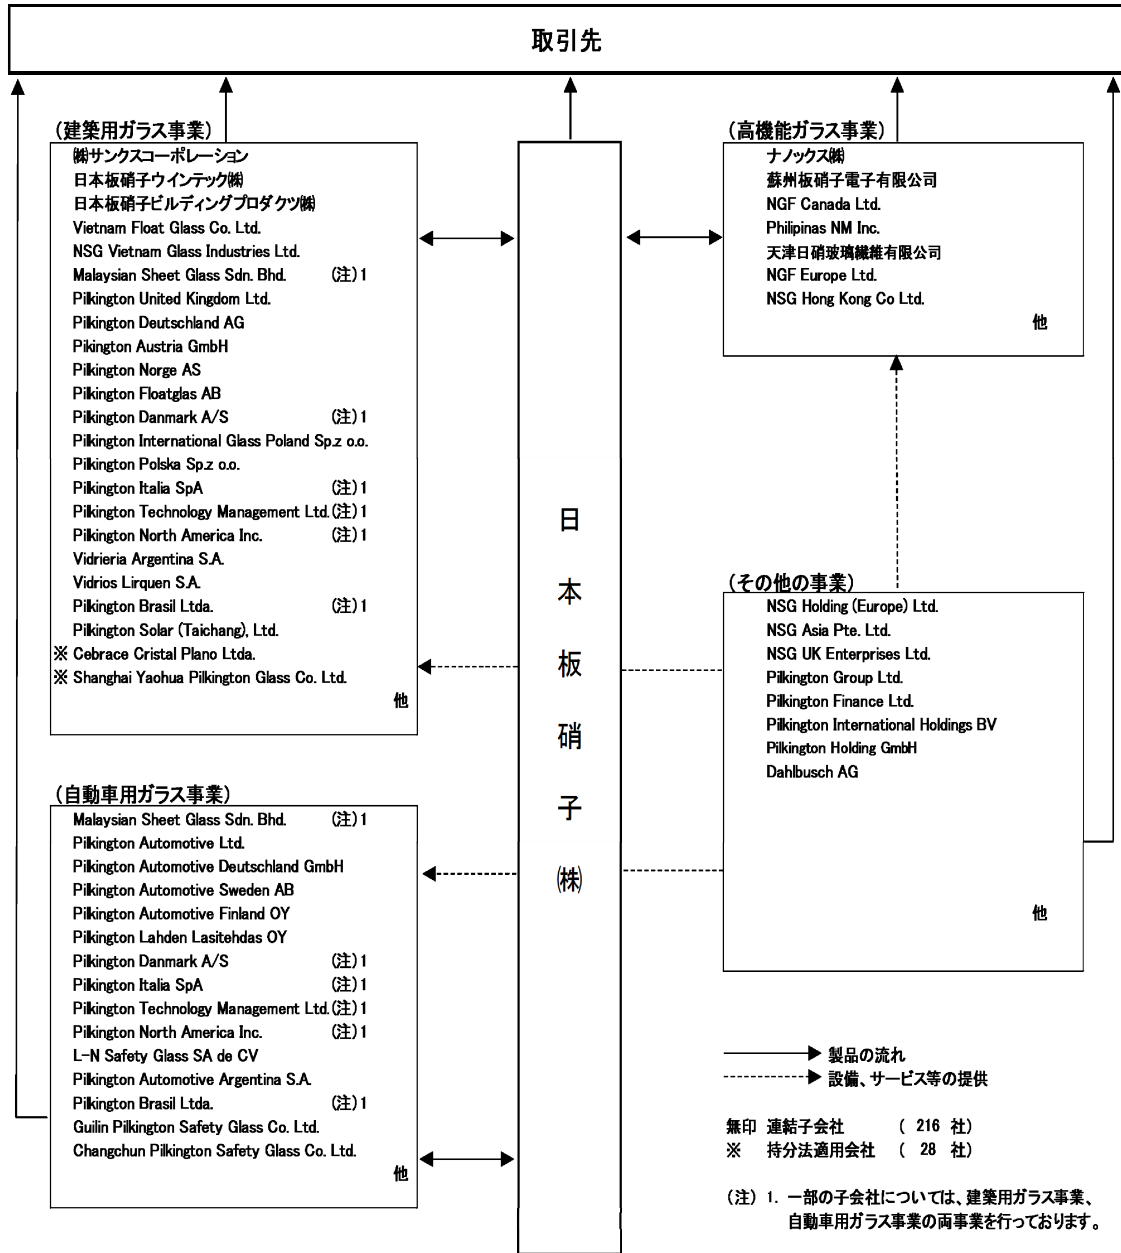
取引先

(建築用ガラス事業)
㈱サンクスコーポレーション
日本板硝子ウインテック㈱
日本板硝子ビルディングプロダクツ㈱
Vietnam Float Glass Co. Ltd.
NSG Vietnam Glass Industries Ltd.
Malaysian Sheet Glass Sdn. Bhd. (注)1
Pilkington United Kingdom Ltd.
Pilkington Deutschland AG
Pilkington Austria GmbH
Pilkington Norge AS
Pilkington Floatglas AB
Pilkington Danmark A/S (注)1
Pilkington International Glass Poland Sp.z o.o.
Pilkington Polska Sp.z o.o.
Pilkington Italia SpA (注)1
Pilkington Technology Management Ltd.(注)1
Pilkington North America Inc. (注)1
Vidrieria Argentina S.A.
Vidrios Lirquen S.A.
Pilkington Brasil Ltda. (注)1
Pilkington Solar (Taichang), Ltd.
※ Cebrace Cristal Plano Ltda.
※ Shanghai Yaohua Pilkington Glass Co. Ltd.
他

(自動車用ガラス事業)
Malaysian Sheet Glass Sdn. Bhd. (注)1
Pilkington Automotive Ltd.
Pilkington Automotive Deutschland GmbH
Pilkington Automotive Sweden AB
Pilkington Automotive Finland OY
Pilkington Lahden Lasitehdas OY
Pilkington Danmark A/S (注)1
Pilkington Italia SpA (注)1
Pilkington Technology Management Ltd.(注)1
Pilkington North America Inc. (注)1
L-N Safety Glass SA de CV
Pilkington Automotive Argentina S.A.
Pilkington Brasil Ltda. (注)1
Guilin Pilkington Safety Glass Co. Ltd.
Changchun Pilkington Safety Glass Co. Ltd.
他

日本板硝子㈱

(高機能ガラス事業)
ナノックス㈱
蘇州板硝子電子有限公司
NGF Canada Ltd.
Philipinas NM Inc.
天津日硝玻璃纖維有限公司
NGF Europe Ltd.
NSG Hong Kong Co Ltd.
他

(その他の事業)
NSG Holding (Europe) Ltd.
NSG Asia Pte. Ltd.
NSG UK Enterprises Ltd.
Pilkington Group Ltd.
Pilkington Finance Ltd.
Pilkington International Holdings BV
Pilkington Holding GmbH
Dahlbusch AG
他

製品の流れ
設備、サービス等の提供

無印 連結子会社 ( 216 社)
※ 持分法適用会社 ( 28 社)

(注) 1. 一部の子会社については、建築用ガラス事業、自動車用ガラス事業の両事業を行っております。